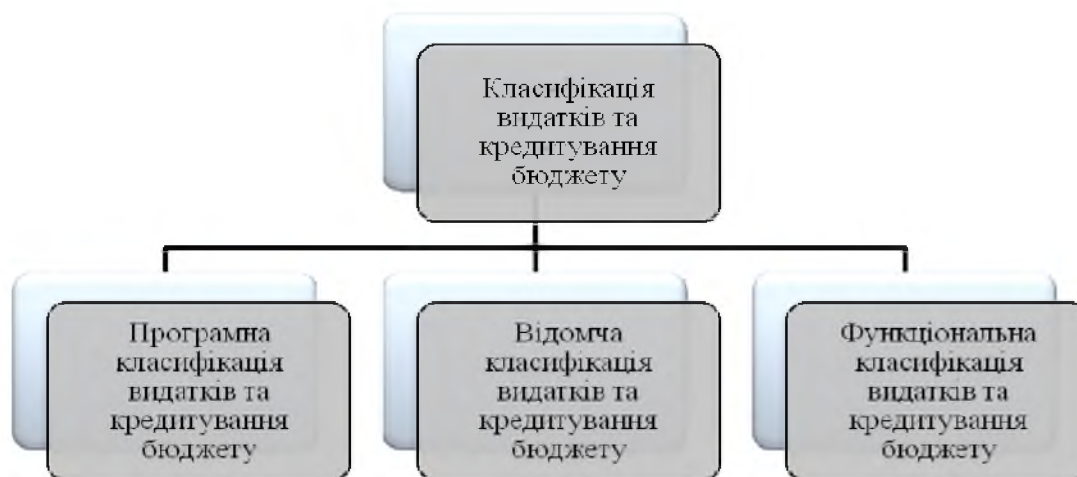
Класифікація видатків та кредитування бюджету

Програмна класифікація видатків та кредитування бюджету

Відомча класифікація видатків та кредитування бюджету

Функціональна класифікація видатків та кредитування бюджету